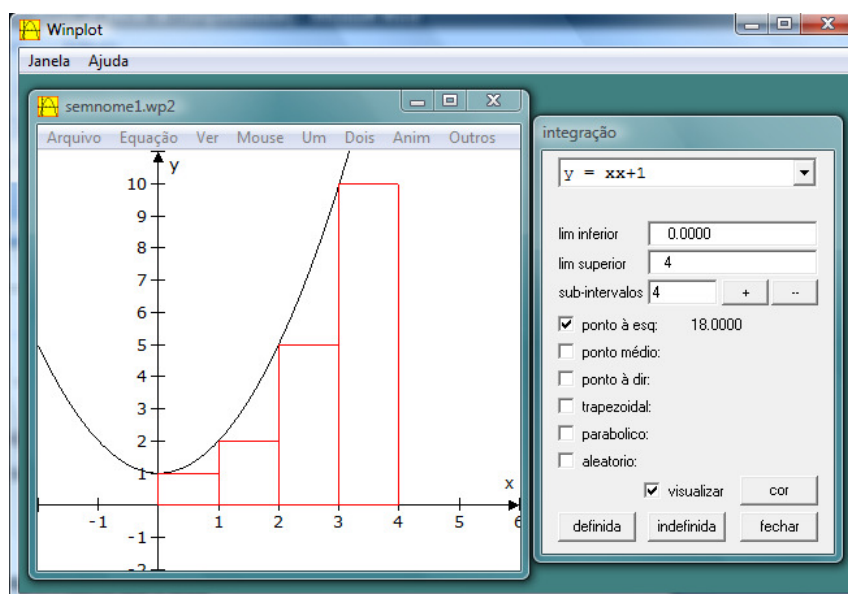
Winplot
Janela Ajuda

semnome1.wp2
Arquivo Equação Ver Mouse Um Dois Anim Outros

y
10
9
8
7
6
5
4
3
2
1
-1
-2
x
-1 1 2 3 4 5 6

integração
y = xx+1
lim inferior 0.0000
lim superior 4
sub-intervalos 4 + --
ponto à esq: 18.0000
ponto médio:
ponto à dir:
trapezoidal:
parabolico:
aleatorio:
visualizar
cor
definida
indefinida
fechar